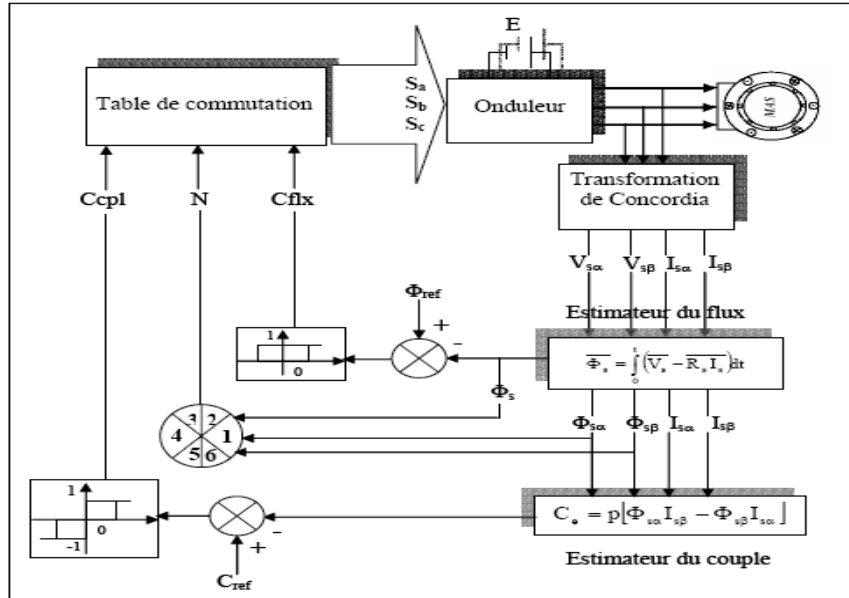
E

Table de commutation

$S_a$
$S_b$
$S_c$

Onduleur

MAS

Transformation de Concordia

Ccpl

N

Cflx

$V_{s\alpha}$ $V_{s\beta}$ $I_{s\alpha}$ $I_{s\beta}$

$\Phi_{ref}$

+

-

Estimateur du flux

1

0

$\overline{\Phi_s} = \int_0^t (\overline{V_s} - R_s \overline{I_s}) dt$

$\Phi_s$

3 2
4 1
5 6

$\Phi_{s\alpha}$ $\Phi_{s\beta}$ $I_{s\alpha}$ $I_{s\beta}$

1

0

-1

-

+

$C_e = p[\Phi_{s\alpha} I_{s\beta} - \Phi_{s\beta} I_{s\alpha}]$

Estimateur du couple

$C_{ref}$